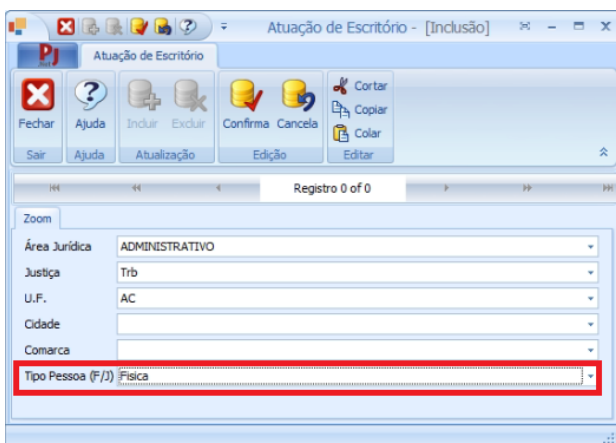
Atuação de Escritório - [Inclusão]

PJ

Atuação de Escritório

Fechar
Ajuda
Incluir
Excluir
Confirma
Cancela
Cortar
Copiar
Colar

Sair
Ajuda
Atualização
Edição
Editar

Registro 0 of 0

Zoom

Área Jurídica ADMINISTRATIVO
Justiça Trb
U.F. AC
Cidade
Comarca
Tipo Pessoa (F/J) Fisica